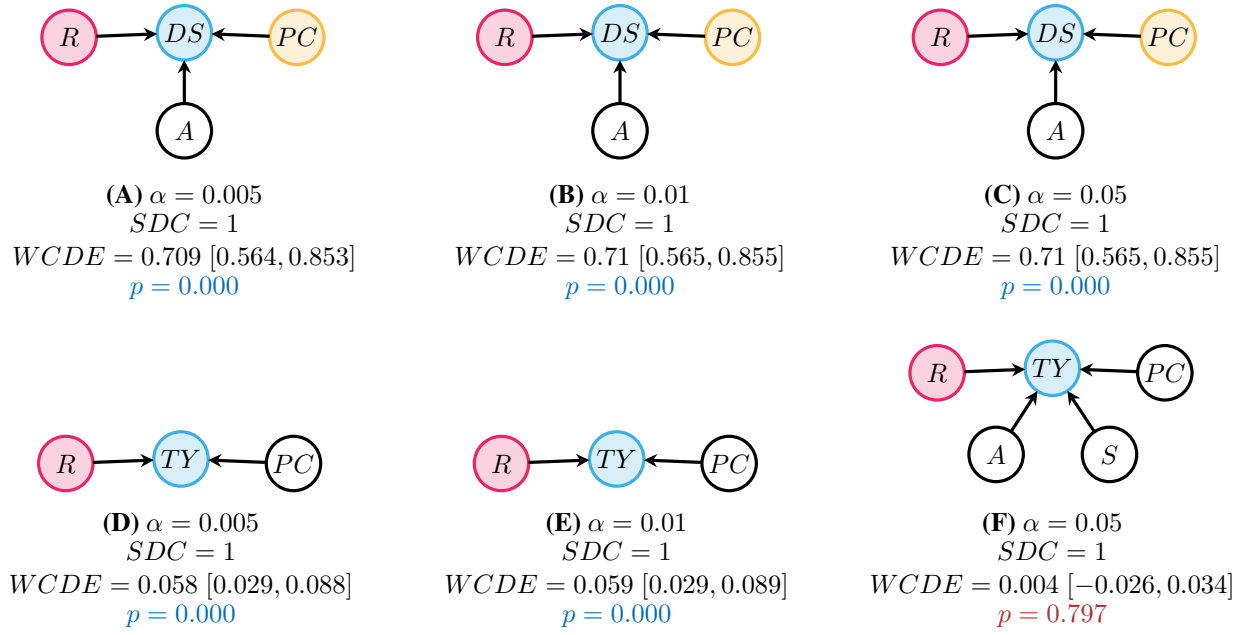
$R$ $DS$ $PC$ $A$

**(A)** $\alpha = 0.005$
$SDC = 1$
$WCDE = 0.709$ $[0.564, 0.853]$
$p = 0.000$

$R$ $DS$ $PC$ $A$

**(B)** $\alpha = 0.01$
$SDC = 1$
$WCDE = 0.71$ $[0.565, 0.855]$
$p = 0.000$

$R$ $DS$ $PC$ $A$

**(C)** $\alpha = 0.05$
$SDC = 1$
$WCDE = 0.71$ $[0.565, 0.855]$
$p = 0.000$

$R$ $TY$ $PC$

**(D)** $\alpha = 0.005$
$SDC = 1$
$WCDE = 0.058$ $[0.029, 0.088]$
$p = 0.000$

$R$ $TY$ $PC$

**(E)** $\alpha = 0.01$
$SDC = 1$
$WCDE = 0.059$ $[0.029, 0.089]$
$p = 0.000$

$R$ $TY$ $PC$ $A$ $S$

**(F)** $\alpha = 0.05$
$SDC = 1$
$WCDE = 0.004$ $[-0.026, 0.034]$
$p = 0.797$